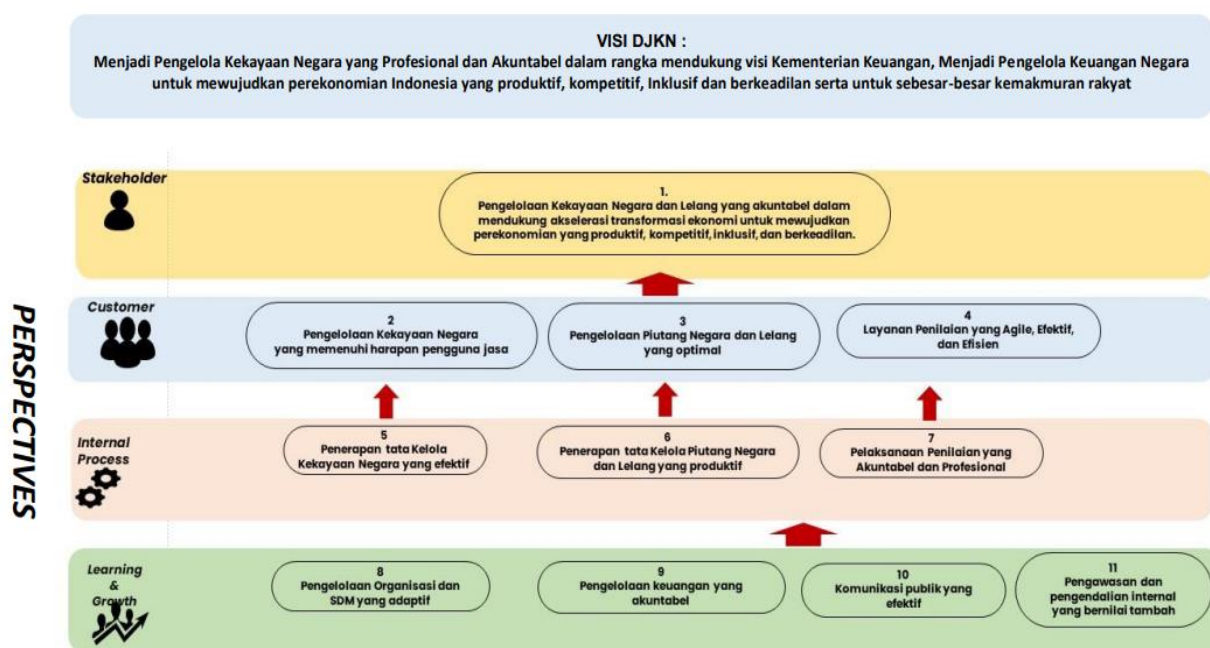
VISI DJKN :
Menjadi Pengelola Kekayaan Negara yang Profesional dan Akuntabel dalam rangka mendukung visi Kementerian Keuangan, Menjadi Pengelola Keuangan Negara untuk mewujudkan perekonomian Indonesia yang produktif, kompetitif, Inklusif dan berkeadilan serta untuk sebesar-besar kemakmuran rakyat

PERSPECTIVES

Stakeholder

1.
Pengelolaan Kekayaan Negara dan Lelang yang akuntabel dalam mendukung akselerasi transformasi ekonomi untuk mewujudkan perekonomian yang produktif, kompetitif, inklusif, dan berkeadilan.

Customer

2
Pengelolaan Kekayaan Negara yang memenuhi harapan pengguna jasa

3
Pengelolaan Piutang Negara dan Lelang yang optimal

4
Layanan Penilaian yang Agile, Efektif, dan Efisien

Internal Process

5
Penerapan tata Kelola Kekayaan Negara yang efektif

6
Penerapan tata Kelola Piutang Negara dan Lelang yang produktif

7
Pelaksanaan Penilaian yang Akuntabel dan Profesional

Learning & Growth

8
Pengelolaan Organisasi dan SDM yang adaptif

9
Pengelolaan keuangan yang akuntabel

10
Komunikasi publik yang efektif

11
Pengawasan dan pengendalian internal yang bernilai tambah